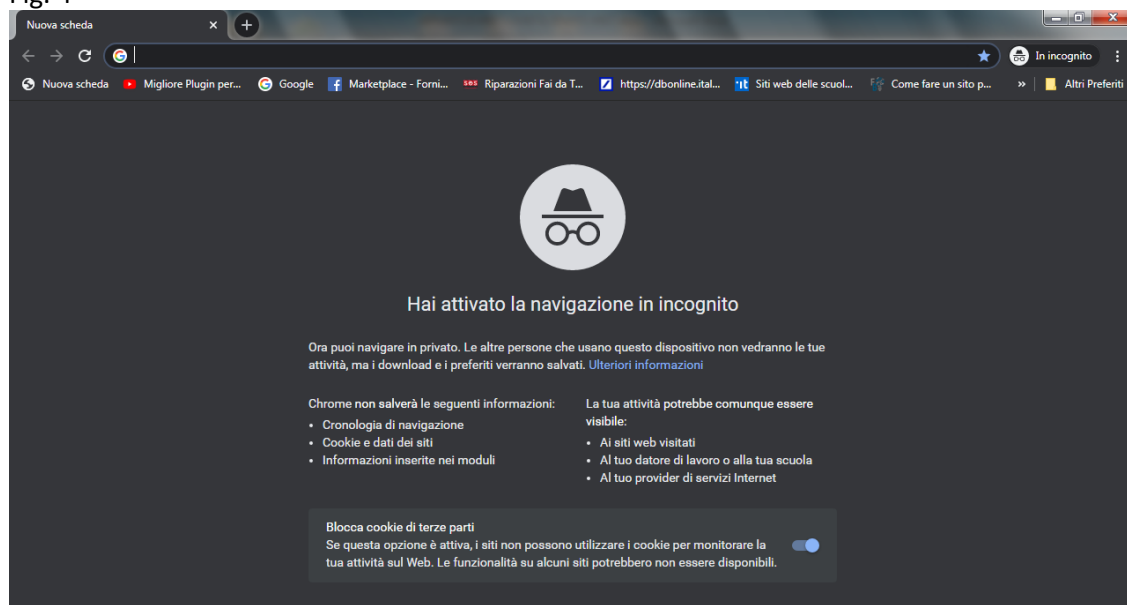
Fig. 1

Nuova scheda

In incognito

Nuova scheda Migliore Plugin per... Google Marketplace - Forni... Riparazioni Fai da T... https://dbonline.ital... Siti web delle scuol... Come fare un sito p... » Altri Preferiti

Hai attivato la navigazione in incognito

Ora puoi navigare in privato. Le altre persone che usano questo dispositivo non vedranno le tue attività, ma i download e i preferiti verranno salvati. Ulteriori informazioni

Chrome non salverà le seguenti informazioni:
• Cronologia di navigazione
• Cookie e dati dei siti
• Informazioni inserite nei moduli

La tua attività potrebbe comunque essere visibile:
• Ai siti web visitati
• Al tuo datore di lavoro o alla tua scuola
• Al tuo provider di servizi Internet

Blocca cookie di terze parti
Se questa opzione è attiva, i siti non possono utilizzare i cookie per monitorare la tua attività sul Web. Le funzionalità su alcuni siti potrebbero non essere disponibili.